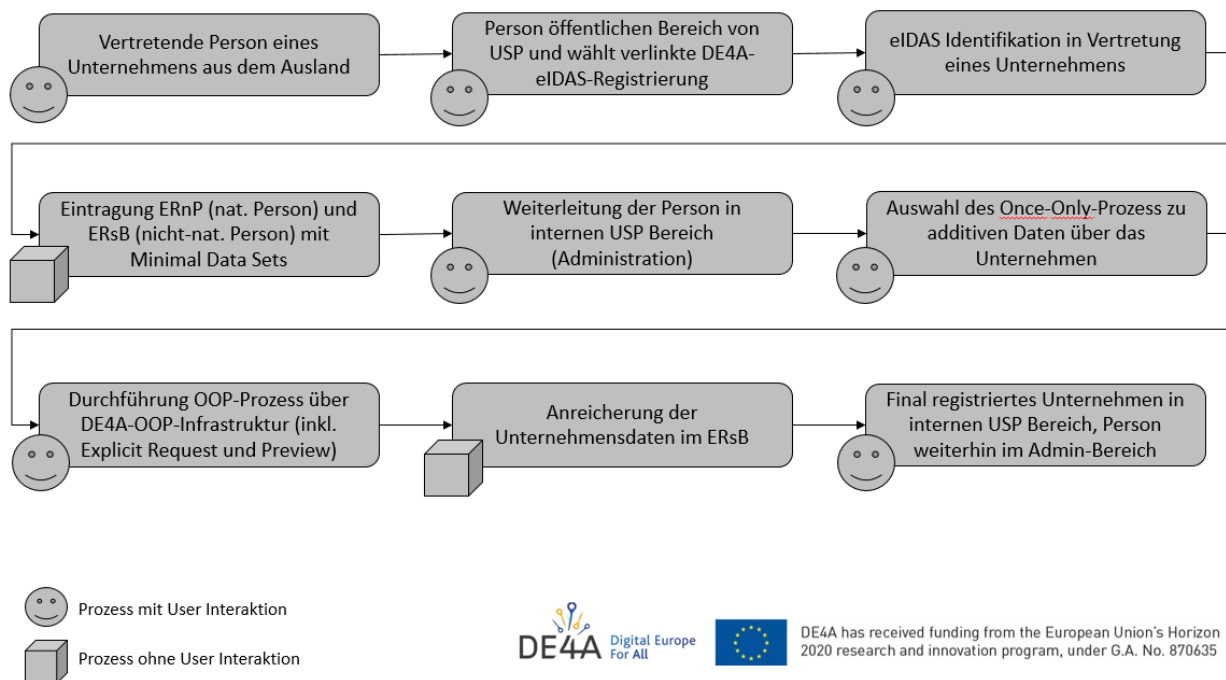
Vertretende Person eines Unternehmens aus dem Ausland

Person öffentlichen Bereich von USP und wählt verlinkte DE4A-eIDAS-Registrierung

eIDAS Identifikation in Vertretung eines Unternehmens

Eintragung ERnP (nat. Person) und ERsB (nicht-nat. Person) mit Minimal Data Sets

Weiterleitung der Person in internen USP Bereich (Administration)

Auswahl des Once-Only-Prozess zu additiven Daten über das Unternehmen

Durchführung OOP-Prozess über DE4A-OOP-Infrastruktur (inkl. Explicit Request und Preview)

Anreicherung der Unternehmensdaten im ERsB

Final registriertes Unternehmen in internen USP Bereich, Person weiterhin im Admin-Bereich

Prozess mit User Interaktion

Prozess ohne User Interaktion

DE4A Digital Europe For All

DE4A has received funding from the European Union's Horizon 2020 research and innovation program, under G.A. No. 870635